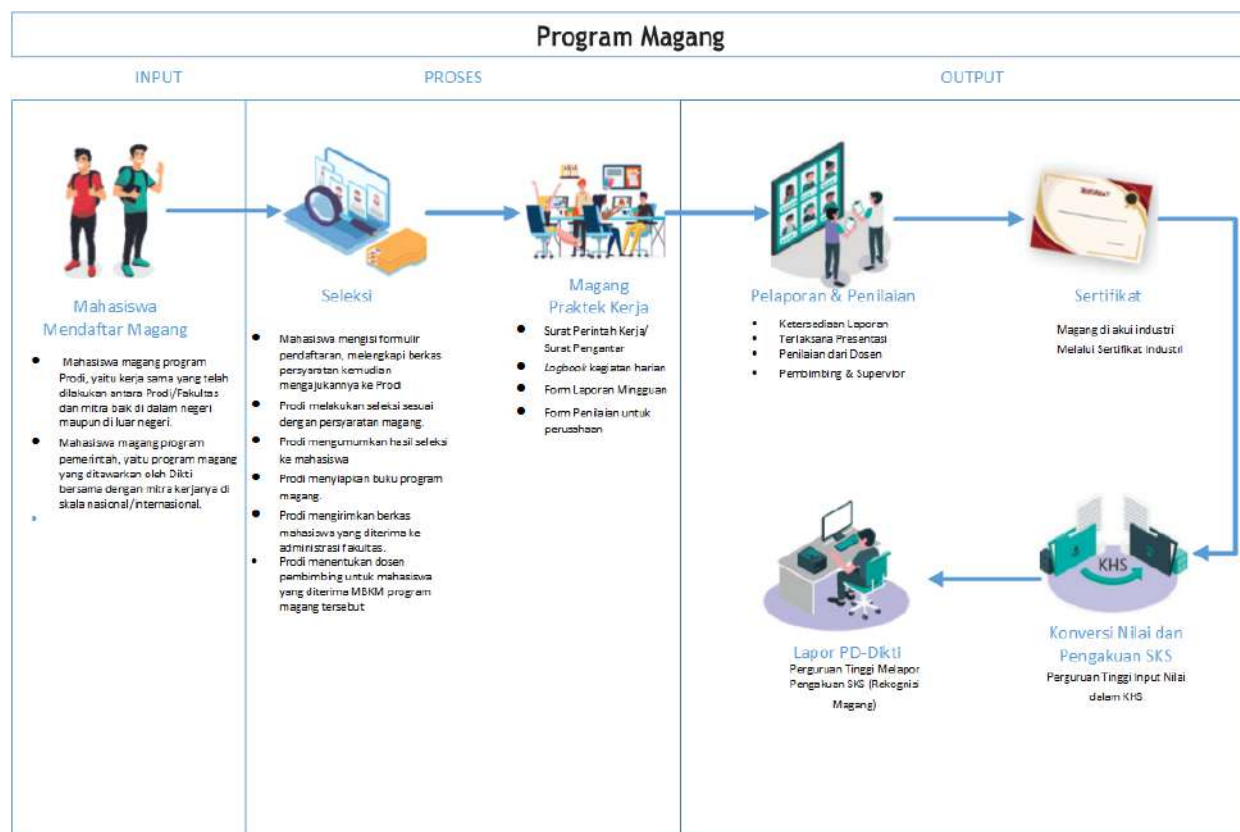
Program Magang

INPUT

PROSES

OUTPUT

Mahasiswa Mendaftar Magang

- Mahasiswa magang program Prodi, yaitu kerja sama yang telah dilakukan antara Prodi/Fakultas dan mitra baik di dalam negeri maupun di luar negeri.
- Mahasiswa magang program pemerintah, yaitu program magang yang ditawarkan oleh Dikti bersama dengan mitra kerjanya di skala nasional/internasional.

Seleksi

- Mahasiswa mengisi formulir pendaftaran, melengkapi berkas persyaratan kemudian mengajukannya ke Prodi
- Prodi melakukan seleksi sesuai dengan persyaratan magang.
- Prodi mengumumkan hasil seleksi ke mahasiswa
- Prodi menyiapkan buku program magang.
- Prodi mengirimkan berkas mahasiswa yang diterima ke administrasi fakultas.
- Prodi menentukan dosen pembimbing untuk mahasiswa yang diterima MBKM program magang tersebut

Magang Praktek Kerja

- Surat Perintah Kerja/ Surat Pengantar
- Logbook kegiatan harian
- Form Laporan Mingguan
- Form Penilaian untuk perusahaan

Pelaporan & Penilaian

- Ketersediaan Laporan
- Terlaksana Presentasi
- Penilaian dari Dosen
- Pembimbing & Supervior

Sertifikat

Magang di akui industri Melalui Sertifikat Industri

KHS

Konversi Nilai dan Pengakuan SKS

Perguruan Tinggi Input Nilai dalam KHS

Lapor PD-Dikti

Perguruan Tinggi Melapor Pengakuan SKS (Rekognisi Magang)